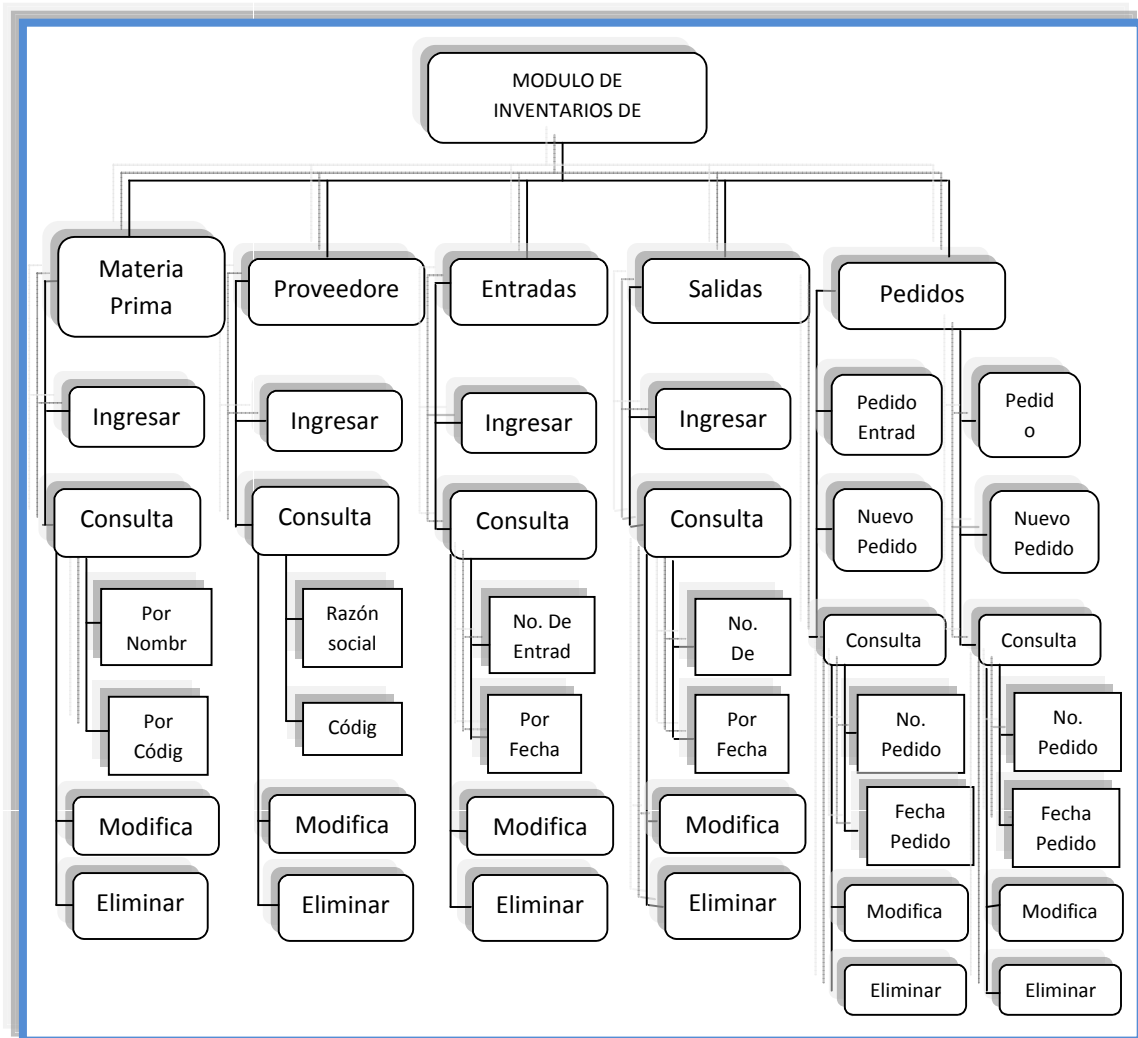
MODULO DE INVENTARIOS DE

Materia Prima

Ingresar

Consulta

Por Nombr

Por Códig

Modifica

Eliminar

Proveedore

Ingresar

Consulta

Razón social

Códig

Modifica

Eliminar

Entradas

Ingresar

Consulta

No. De Entrad

Por Fecha

Modifica

Eliminar

Salidas

Ingresar

Consulta

No. De

Por Fecha

Modifica

Eliminar

Pedidos

Pedido Entrad

Nuevo Pedido

Consulta

No. Pedido

Fecha Pedido

Modifica

Eliminar

Pedid o

Nuevo Pedido

Consulta

No. Pedido

Fecha Pedido

Modifica

Eliminar